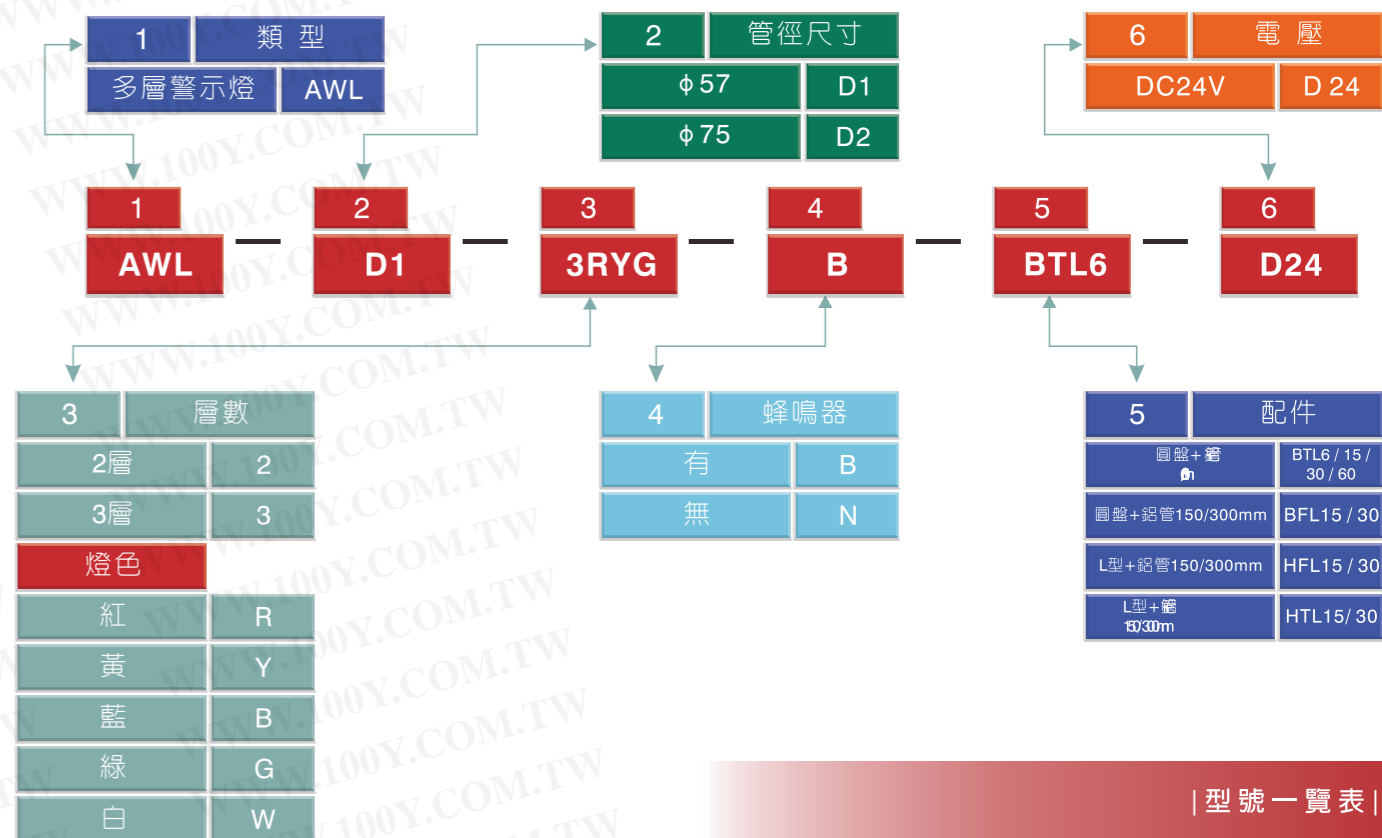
| 1 | 類 型 |
|---|---|
| 多層警示燈 | AWL |

| 2 | 管徑尺寸 |
|---|---|
| φ57 | D1 |
| φ75 | D2 |

| 6 | 電 壓 |
|---|---|
| DC24V | D 24 |

1 AWL — 2 D1 — 3 3RYG — 4 B — 5 BTL6 — 6 D24

| 3 | 層數 |
|---|---|
| 2層 | 2 |
| 3層 | 3 |
| 燈色 | |
| 紅 | R |
| 黃 | Y |
| 藍 | B |
| 綠 | G |
| 白 | W |

| 4 | 蜂鳴器 |
|---|---|
| 有 | B |
| 無 | N |

| 5 | 配件 |
|---|---|
| 圓盤+鐵管 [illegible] | BTL6 / 15 / 30 / 60 |
| 圓盤+鋁管150/300mm | BFL15 / 30 |
| L型+鋁管150/300mm | HFL15 / 30 |
| L型+鐵管 150/300mm | HTL15/ 30 |

WWW.100Y.COM.TW

| 型 號 一 覽 表 |